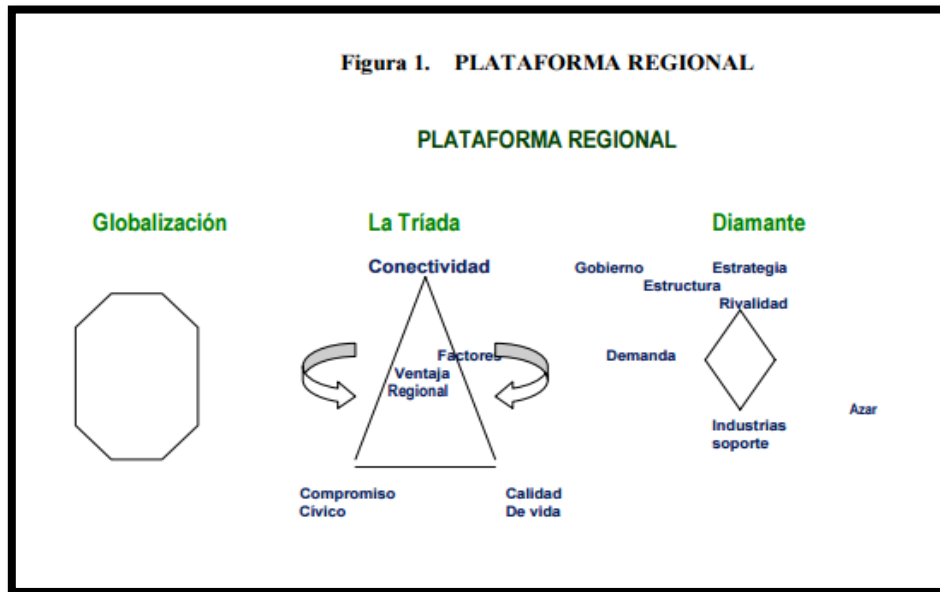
Figura 1. PLATAFORMA REGIONAL

PLATAFORMA REGIONAL

Globalización

La Tríada

Conectividad

Ventaja Regional

Compromiso Cívico

Calidad De vida

Diamante

Gobierno

Estrategia

Estructura

Rivalidad

Factores

Demanda

Industrias soporte

Azar